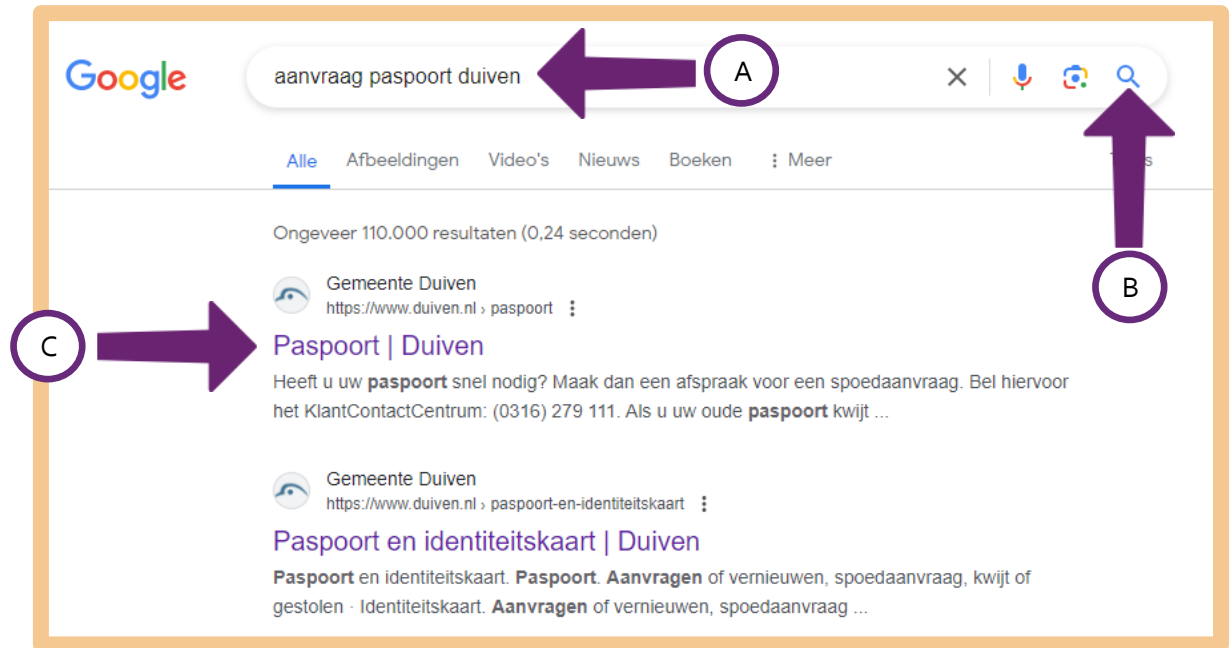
Google

aanvraag paspoort duiven

A

Alle Afbeeldingen Video's Nieuws Boeken ⋮ Meer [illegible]

Ongeveer 110.000 resultaten (0,24 seconden)

B

Gemeente Duiven
https://www.duiven.nl › paspoort

C

Paspoort | Duiven

Heeft u uw **paspoort** snel nodig? Maak dan een afspraak voor een spoedaanvraag. Bel hiervoor het KlantContactCentrum: (0316) 279 111. Als u uw oude **paspoort** kwijt ...

Gemeente Duiven
https://www.duiven.nl › paspoort-en-identiteitskaart

Paspoort en identiteitskaart | Duiven

**Paspoort** en identiteitskaart. **Paspoort**. **Aanvragen** of vernieuwen, spoedaanvraag, kwijt of gestolen · Identiteitskaart. **Aanvragen** of vernieuwen, spoedaanvraag ...